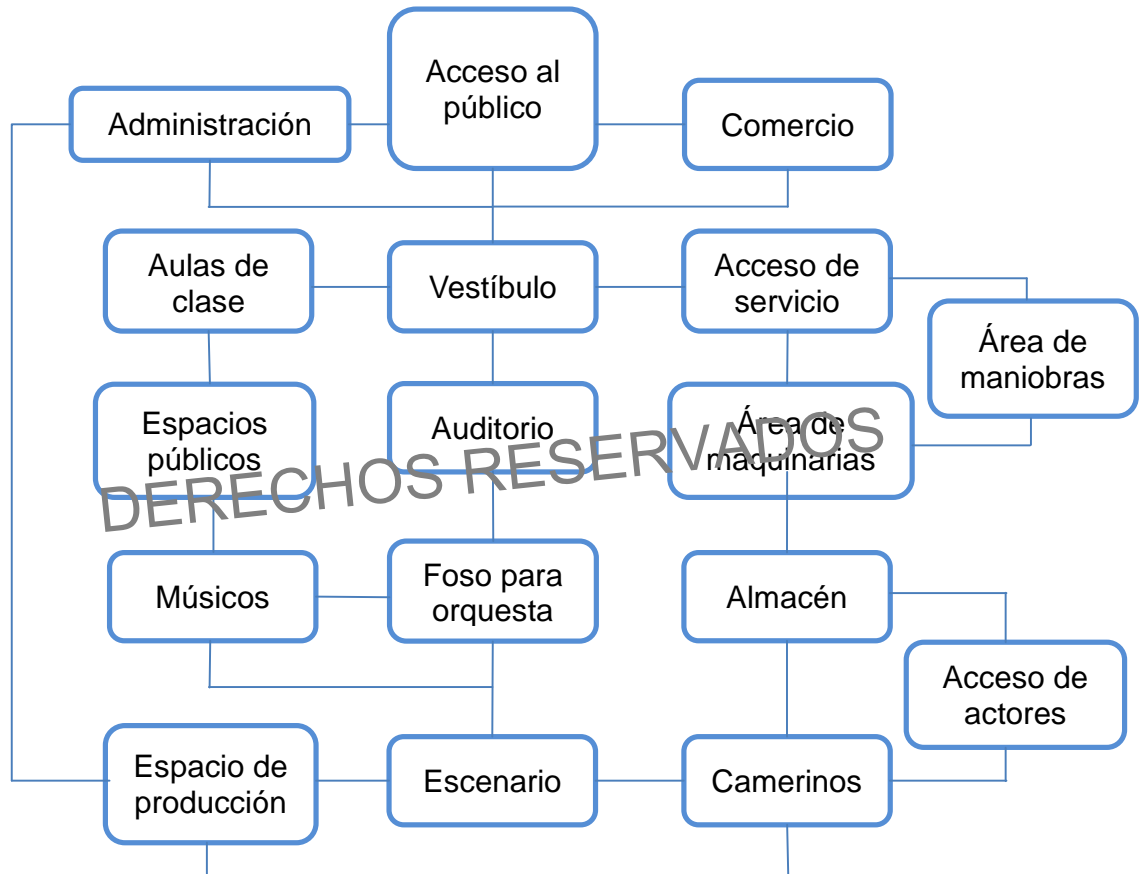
Acceso al público

Administración

Comercio

Aulas de clase

Vestíbulo

Acceso de servicio

Área de maniobras

Espacios públicos

Auditorio

Área de maquinarias

DERECHOS RESERVADOS

Músicos

Foso para orquesta

Almacén

Acceso de actores

Espacio de producción

Escenario

Camerinos